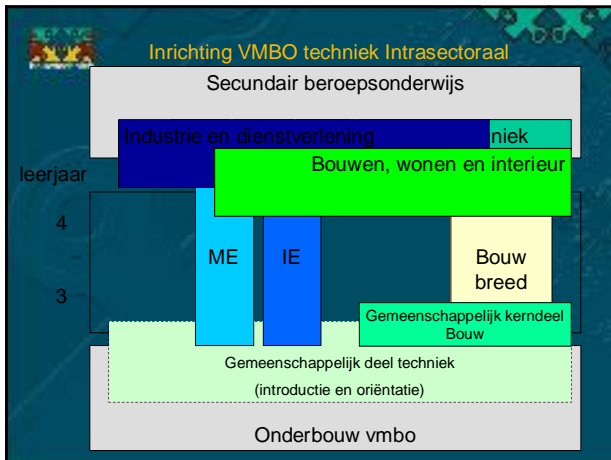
Inrichting VMBO techniek Intrasectoraal

Secundair beroepsonderwijs

Industrie en dienstverlening

niek

Bouwen, wonen en interieur

leerjaar

4

3

ME

IE

Bouw breed

Gemeenschappelijk kerndeel Bouw

Gemeenschappelijk deel techniek

(introductie en oriëntatie)

Onderbouw vmbo